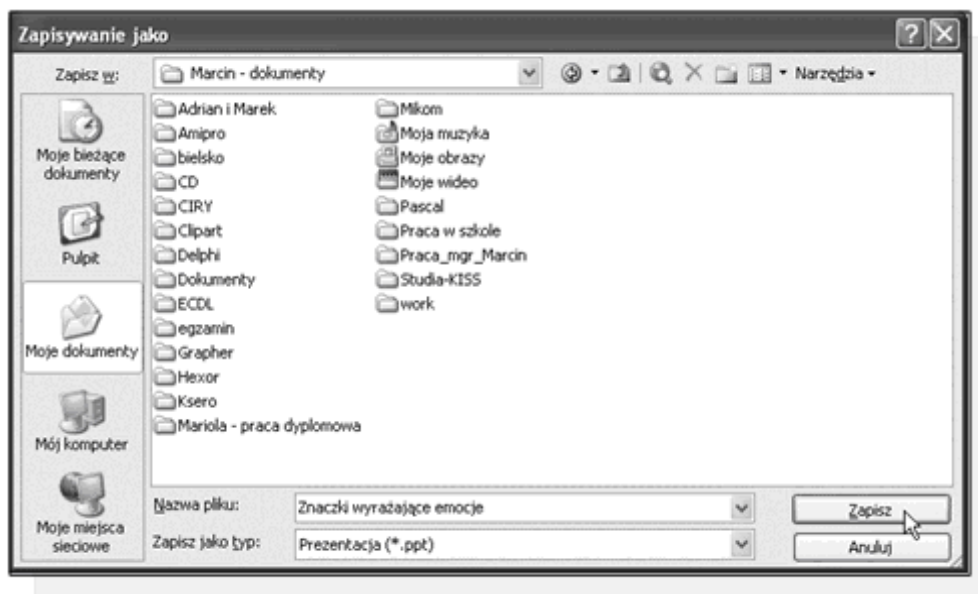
Zapisywanie jako

Zapisz w: Marcin - dokumenty

Narzędzia

Moje bieżące dokumenty
Pulpit
Moje dokumenty
Mój komputer
Moje miejsca sieciowe

Adrian i Marek
Amipro
bielsko
CD
CIRY
Clipart
Delphi
Dokumenty
ECDL
egzamin
Grapher
Hexor
Ksero
Mariola - praca dyplomowa

Mikom
Moja muzyka
Moje obrazy
Moje wideo
Pascal
Praca w szkole
Praca_mgr_Marcin
Studia-KISS
work

Nazwa pliku: Znaczki wyrażające emocje
Zapisz jako typ: Prezentacja (*.ppt)

Zapisz
Anuluj